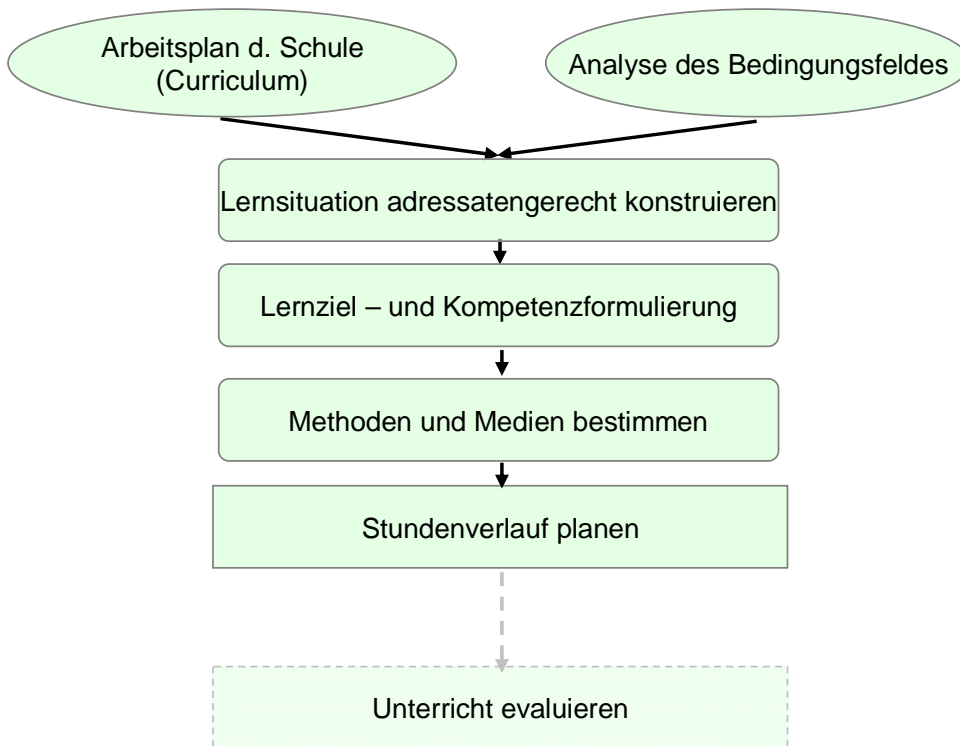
Arbeitsplan d. Schule
(Curriculum)

Analyse des Bedingungsfeldes

Lernsituation adressatengerecht konstruieren

Lernziel – und Kompetenzformulierung

Methoden und Medien bestimmen

Stundenverlauf planen

Unterricht evaluieren